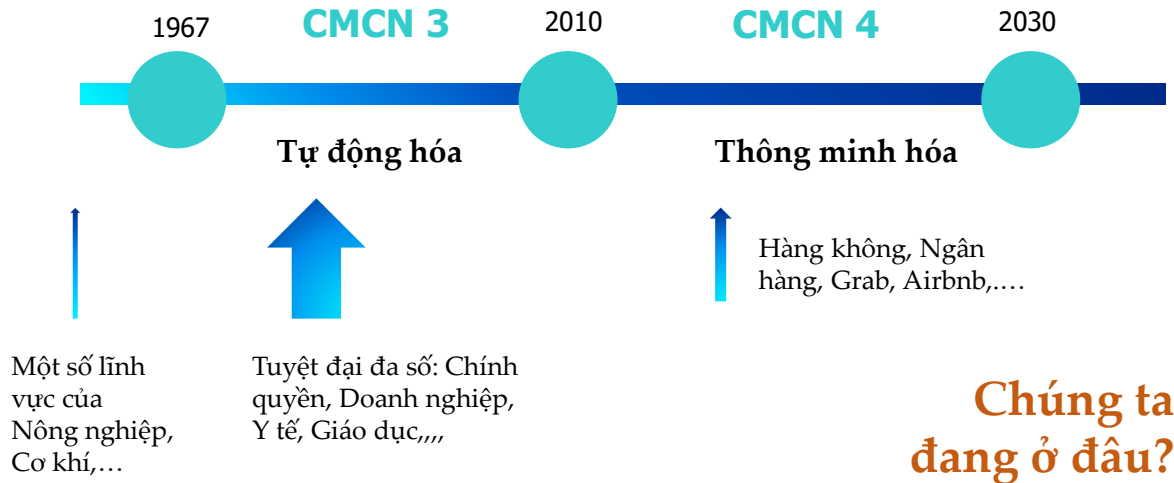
1967

CMCN 3

2010

CMCN 4

2030

Tự động hóa

Thông minh hóa

Hàng không, Ngân hàng, Grab, Airbnb,….

Một số lĩnh vực của Nông nghiệp, Cơ khí,…

Tuyệt đại đa số: Chính quyền, Doanh nghiệp, Y tế, Giáo dục,,,,

Chúng ta đang ở đâu?